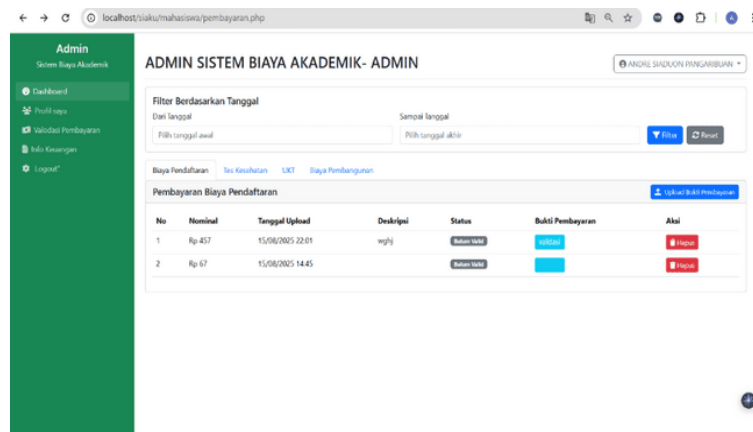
localhost/siaku/mahasiswa/pembayaran.php

Admin
Sistem Biaya Akademik

Dashboard
Profil saya
Valodasi Pembayaran
Info Keuangan
Logout

ADMIN SISTEM BIAYA AKADEMIK- ADMIN

ANDRE SIADUON PANGARIBUAN

Filter Berdasarkan Tanggal
Dari Tanggal
Pilih tanggal awal
Sampai Tanggal
Pilih tanggal akhir
Filter
Reset

Biaya Pendaftaran
Tes Kesehatan
UKT
Biaya Pembangunan

Pembayaran Biaya Pendaftaran
Upload Bukti Pembayaran

| No | Nominal | Tanggal Upload | Deskripsi | Status | Bukti Pembayaran | Aksi |
|---|---|---|---|---|---|---|
| 1 | Rp 457 | 15/08/2025 22:01 | wghj | Belum Valid | Validasi | Hapus |
| 2 | Rp 67 | 15/08/2025 14:45 | | Belum Valid | | Hapus |